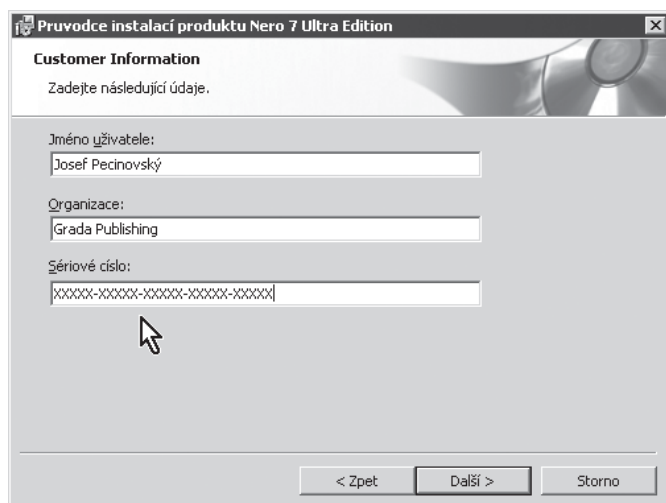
Pruvodce instalací produktu Nero 7 Ultra Edition

Customer Information

Zadejte následující údaje.

Jméno uživatele:

Josef Pecinovský

Organizace:

Grada Publishing

Sériové císlo:

XXXXX-XXXXX-XXXXX-XXXXX-XXXXX

< Zpet

Další >

Storno